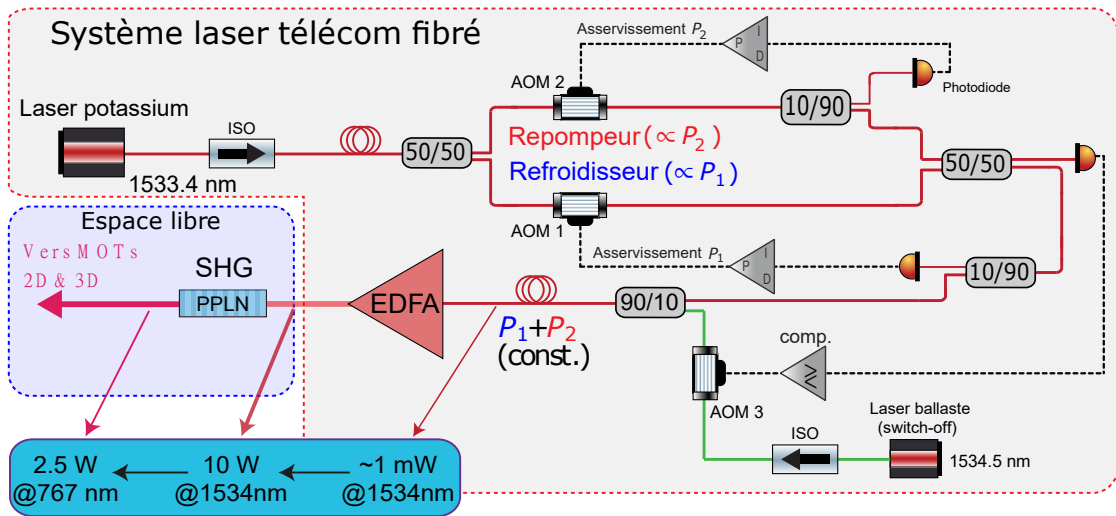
Système laser télécom fibré

Asservissement $P_2$

P I D

AOM 2

10/90

Photodiode

Laser potassium

ISO

50/50

Repompeur ($\propto P_2$)

Refroidisseur ($\propto P_1$)

50/50

1533.4 nm

AOM 1

Espace libre

Asservissement $P_1$

P I D

Vers MOTs 2D & 3D

SHG

10/90

PPLN

EDFA

90/10

$P_1+P_2$ (const.)

comp.

AOM 3

Laser ballaste (switch-off)

ISO

1534.5 nm

2.5 W @767 nm

10 W @1534nm

~1 mW @1534nm